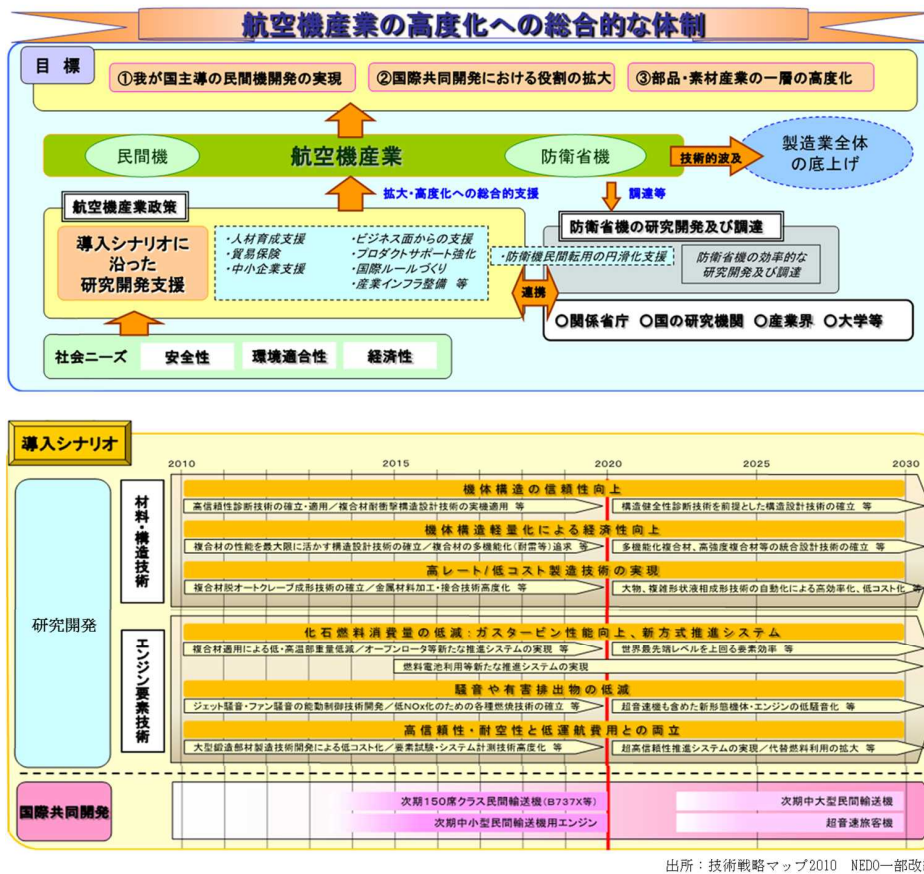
航空機産業の高度化への総合的な体制

目 標

①我が国主導の民間機開発の実現

②国際共同開発における役割の拡大

③部品・素材産業の一層の高度化

民間機

航空機産業

防衛省機

技術的波及

製造業全体の底上げ

拡大・高度化への総合的支援

調達等

航空機産業政策

導入シナリオに沿った研究開発支援

・人材育成支援
・貿易保険
・中小企業支援

・ビジネス面からの支援
・プロダクトサポート強化
・国際ルールづくり
・産業インフラ整備 等

防衛省機の研究開発及び調達

・防衛機民間転用の円滑化支援

防衛省機の効率的な研究開発及び調達

連携

○関係省庁 ○国の研究機関 ○産業界 ○大学等

社会ニーズ

安全性

環境適合性

経済性

導入シナリオ

2010

2015

2020

2025

2030

研究開発

材料・構造技術

機体構造の信頼性向上

高信頼性診断技術の確立・適用／複合材耐衝撃構造設計技術の実機適用 等

構造健全性診断技術を前提とした構造設計技術の確立 等

機体構造軽量化による経済性向上

複合材の性能を最大限に活かす構造設計技術の確立／複合材の多機能化(耐雷等)追求 等

多機能化複合材、高強度複合材等の統合設計技術の確立 等

高レート/低コスト製造技術の実現

複合材脱オートクレーブ成形技術の確立／金属材料加工・接合技術高度化 等

大物、複雑形状凍相成形技術の自動化による高効率化、低コスト化 等

エンジン要素技術

化石燃料消費量の低減：ガスタービン性能向上、新方式推進システム

複合材適用による低・高温部重量低減／オープンロータ等新たな推進システムの実現 等

世界最先端レベルを上回る要素効率 等

燃料電池利用等新たな推進システムの実現

騒音や有害排出物の低減

ジェット騒音・ファン騒音の能動制御技術開発／低NOx化のための各種燃焼技術の確立 等

超音速機も含めた新形態機体・エンジンの低騒音化 等

高信頼性・耐空性と低運航費用との両立

大型鍛造部材製造技術開発による低コスト化／要素試験・システム計測技術高度化 等

超高信頼性推進システムの実現／代替燃料利用の拡大 等

国際共同開発

次期150席クラス民間輸送機(B737X等)

次期中小型民間輸送機用エンジン

次期中大型民間輸送機

超音速旅客機

出所：技術戦略マップ2010 NEDO一部改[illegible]